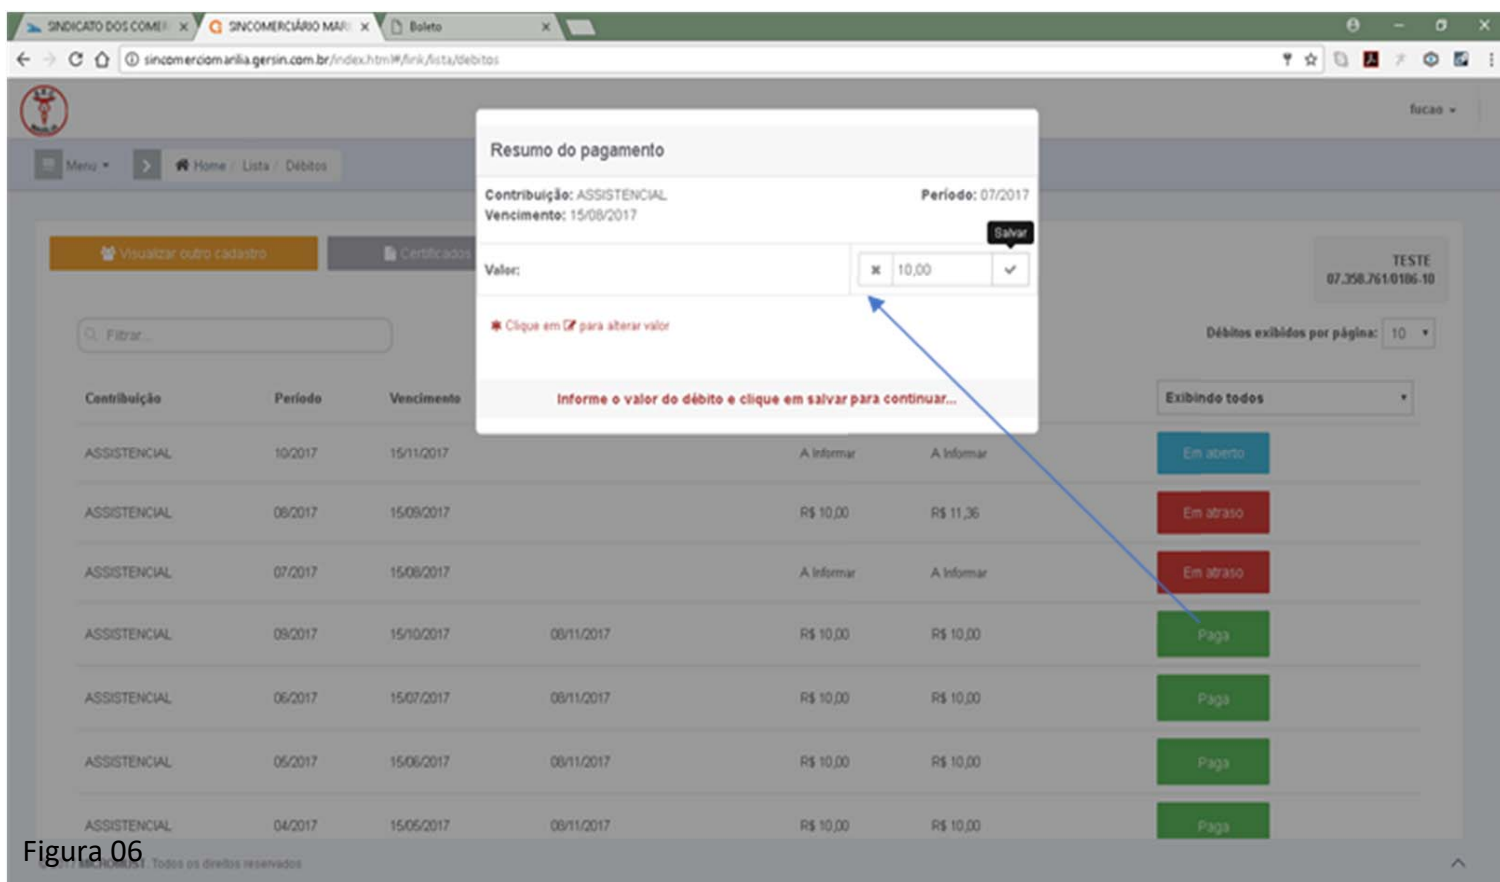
SINDICATO DOS COMER ×
SINCOMERCIÁRIO MAR ×
Boleto ×

sincomerciomarilia.gersin.com.br/index.html#/link/lista/debitos

fucao ▾

Menu ▾
Home / Lista / Débitos

Visualizar outro cadastro
Certificados

TESTE
07.358.761/0106-10

Filtrar...

Débitos exibidos por página: 10

Exibindo todos

Resumo do pagamento

Contribuição: ASSISTENCIAL
Vencimento: 15/08/2017
Período: 07/2017

Salvar

Valor: 10,00

Clique em para alterar valor

Informe o valor do débito e clique em salvar para continuar...

| Contribuição | Período | Vencimento | | | | |
|---|---|---|---|---|---|---|
| ASSISTENCIAL | 10/2017 | 15/11/2017 | | A Informar | A Informar | Em aberto |
| ASSISTENCIAL | 08/2017 | 15/09/2017 | | R$ 10,00 | R$ 11,36 | Em atraso |
| ASSISTENCIAL | 07/2017 | 15/08/2017 | | A Informar | A Informar | Em atraso |
| ASSISTENCIAL | 09/2017 | 15/10/2017 | 08/11/2017 | R$ 10,00 | R$ 10,00 | Paga |
| ASSISTENCIAL | 06/2017 | 15/07/2017 | 08/11/2017 | R$ 10,00 | R$ 10,00 | Paga |
| ASSISTENCIAL | 05/2017 | 15/06/2017 | 08/11/2017 | R$ 10,00 | R$ 10,00 | Paga |
| ASSISTENCIAL | 04/2017 | 15/05/2017 | 08/11/2017 | R$ 10,00 | R$ 10,00 | Paga |

Figura 06
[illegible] Todos os direitos reservados